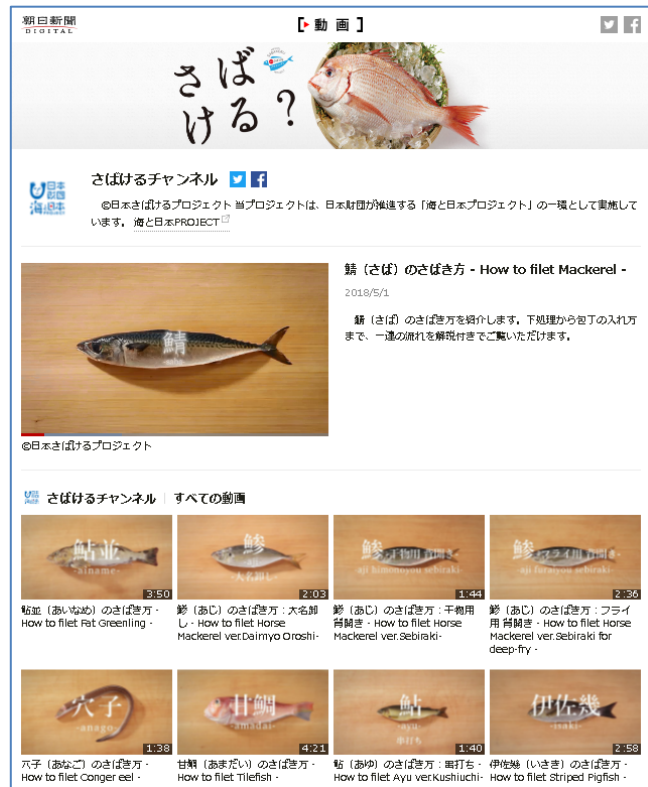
朝日新聞 DIGITAL

【▶動画】

さばける？

日本財団 海と日本

さばけるチャンネル

©日本さばけるプロジェクト 当プロジェクトは、日本財団が推進する「海と日本プロジェクト」の一環として実施しています。海と日本PROJECT

鯖

©日本さばけるプロジェクト

鯖（さば）のさばき方 - How to filet Mackerel -

2018/5/1

鯖（さば）のさばき方を紹介します。下処理から包丁の入れ方まで、一連の流れを解説付きでご覧いただけます。

さばけるチャンネル | すべての動画

鮎並 -ainame- 3:50
鮎並（あいなめ）のさばき方 - How to filet Fat Greenling -

鯵 -大名おろし- 2:03
鯵（あじ）のさばき方：大名卸し - How to filet Horse Mackerel ver.Daimyo Oroshi-

鯵 干物用 背開き -aji himonoyou sebiraki- 1:44
鯵（あじ）のさばき方：干物用 背開き - How to filet Horse Mackerel ver.Sebiraki-

鯵 フライ用 背開き -aji furaiyou sebiraki- 2:36
鯵（あじ）のさばき方：フライ用 背開き - How to filet Horse Mackerel ver.Sebiraki for deep-fry -

穴子 -anago- 1:38
穴子（あなご）のさばき方 - How to filet Conger eel -

甘鯛 -amadai- 4:21
甘鯛（あまだい）のさばき方 - How to filet Tilefish -

鮎 -ayu- 串打ち 1:40
鮎（あゆ）のさばき方：串打ち - How to filet Ayu ver.Kushiuchi-

伊佐幾 -isaki- 2:58
伊佐幾（いさき）のさばき方 - How to filet Striped Pigfish -